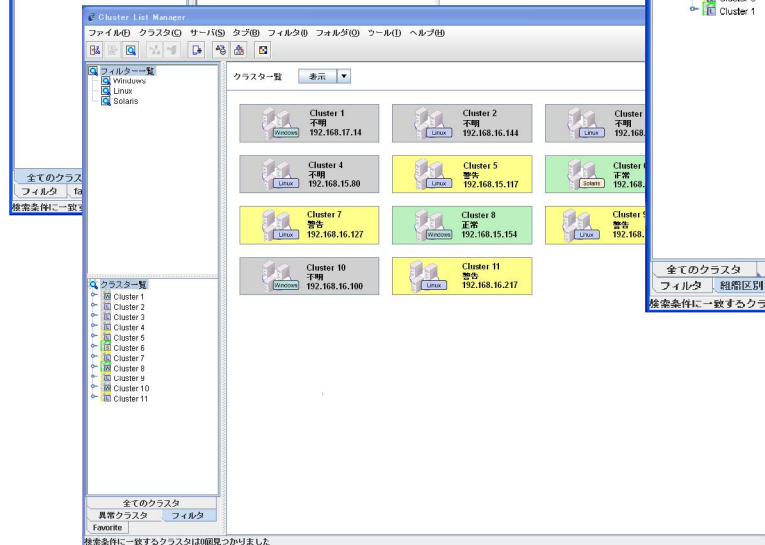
Cluster List Manager
ファイル(F) クラスタ(C) サーバ(S) タブ(B) フィルタ(I) フォルダ(O) ツール(T) ヘルプ(H)

フィルター一覧
Windows
Linux
Solaris

クラスター覧 表示

Cluster 1
不明
192.168.17.14
Windows

Cluster 2
不明
192.168.16.144
Linux

Cluster
不明
192.168.
Linux

Cluster 4
不明
192.168.15.80
Linux

Cluster 5
警告
192.168.15.117
Linux

Cluster
正常
192.168.
Solaris

Cluster 7
警告
192.168.16.127
Linux

Cluster 8
正常
192.168.15.154
Windows

Cluster
警告
192.168.
Linux

Cluster 10
不明
192.168.16.100
Windows

Cluster 11
警告
192.168.16.217
Linux

クラスタ一覧
Cluster 1
Cluster 2
Cluster 3
Cluster 4
Cluster 5
Cluster 6
Cluster 7
Cluster 8
Cluster 9
Cluster 10
Cluster 11

全てのクラスタ
異常クラスタ
フィルタ
Favorite
検索条件に一致するクラスタは0個見つかりました

全てのクラス
フィルタ fa
検索条件に一致

Cluster 1
全てのクラスタ
フィルタ 組織区別
検索条件に一致するクラ